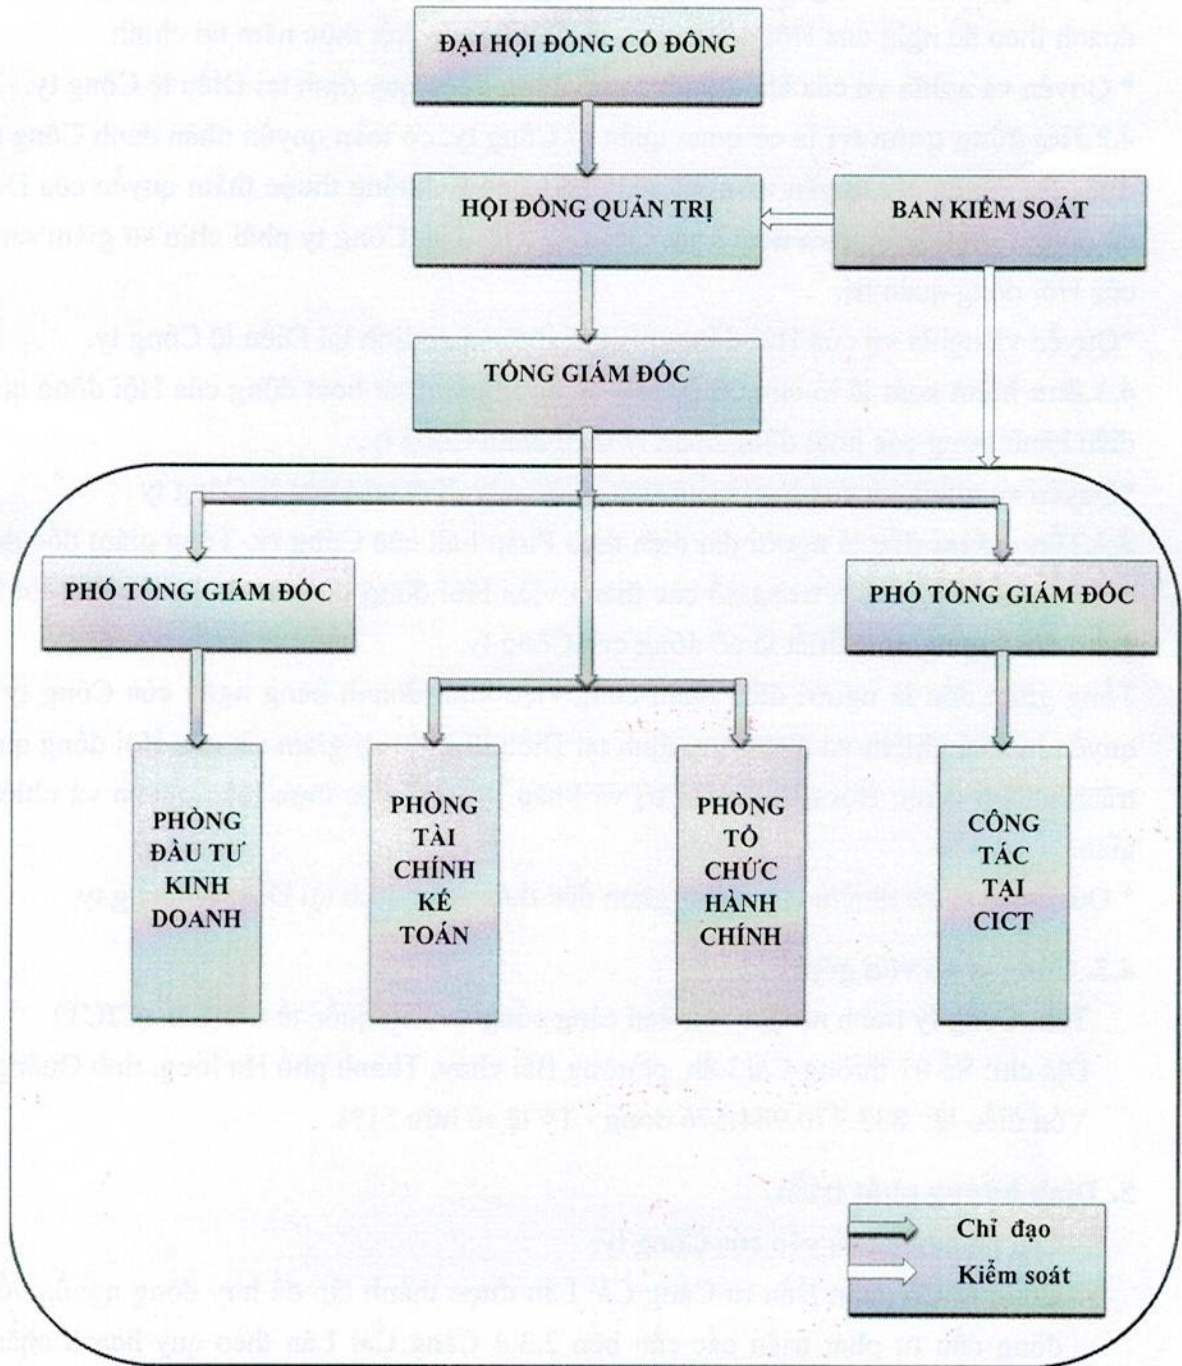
ĐẠI HỘI ĐỒNG CỔ ĐÔNG

HỘI ĐỒNG QUẢN TRỊ

BAN KIỂM SOÁT

TỔNG GIÁM ĐỐC

PHÓ TỔNG GIÁM ĐỐC

PHÓ TỔNG GIÁM ĐỐC

PHÒNG ĐẦU TƯ KINH DOANH

PHÒNG TÀI CHÍNH KẾ TOÁN

PHÒNG TỔ CHỨC HÀNH CHÍNH

CÔNG TÁC TẠI CICT

Chỉ đạo

Kiểm soát